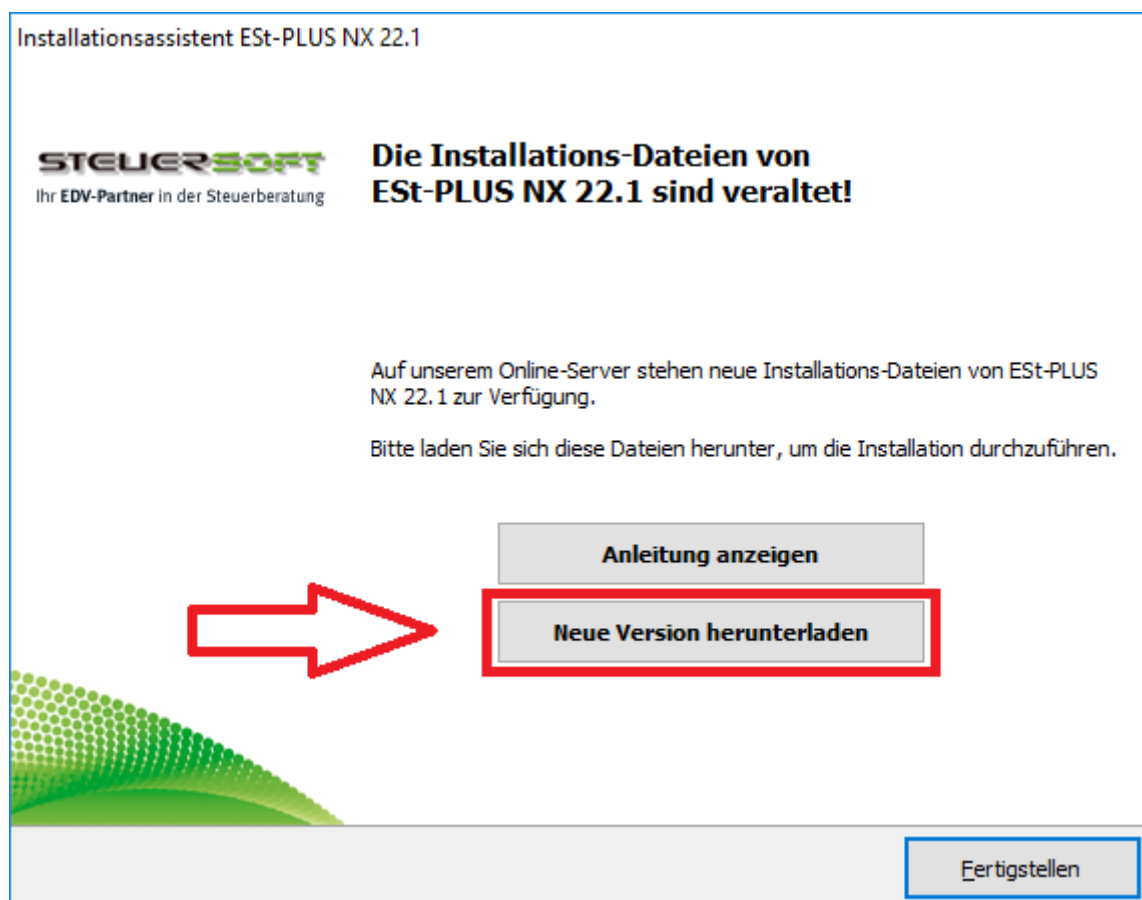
Installationsassistent ESt-PLUS NX 22.1

STEUERSOFT
Ihr EDV-Partner in der Steuerberatung

Die Installations-Dateien von ESt-PLUS NX 22.1 sind veraltet!

Auf unserem Online-Server stehen neue Installations-Dateien von ESt-PLUS NX 22.1 zur Verfügung.

Bitte laden Sie sich diese Dateien herunter, um die Installation durchzuführen.

Anleitung anzeigen

Neue Version herunterladen

Fertigstellen